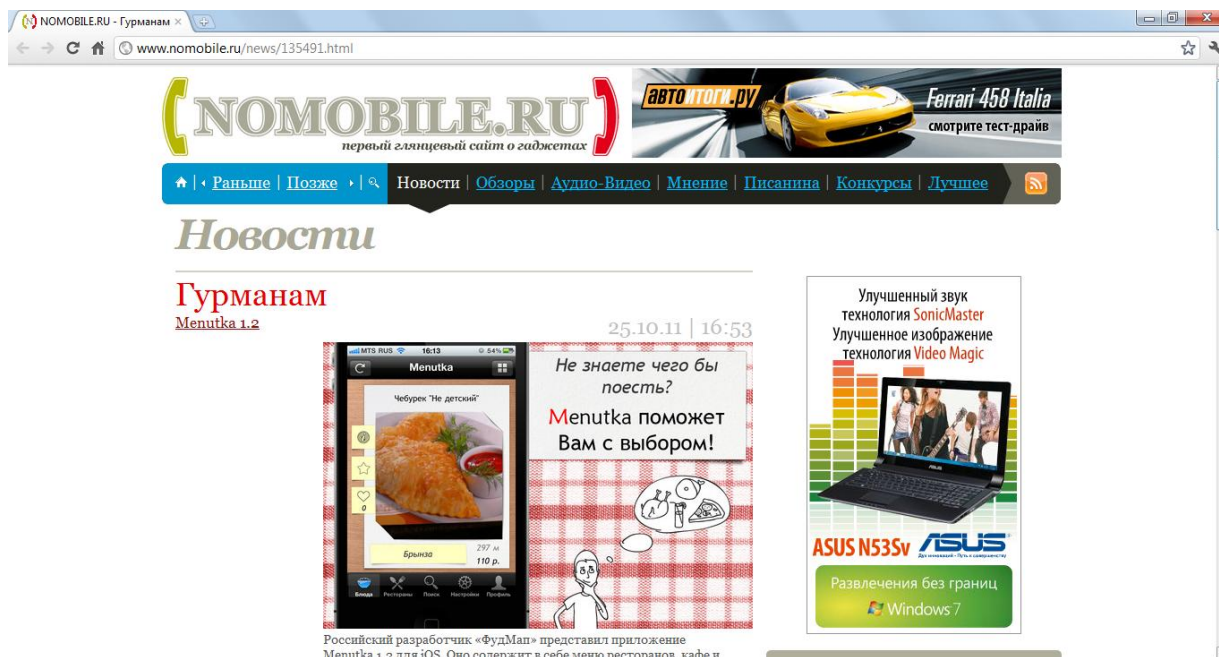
NOMOBILE.RU - Гурманам ×

www.nomobile.ru/news/135491.html

NOMOBILE.RU
первый глянцевый сайт о гаджетах

АВТОИТОГИ.РУ Ferrari 458 Italia смотрите тест-драйв

Раньше | Позже | Новости | Обзоры | Аудио-Видео | Мнение | Писанина | Конкурсы | Лучшее

Новости

Гурманам
Menutka 1.2

25.10.11 | 16:53

MTS RUS 16:13 54%
Menutka
Чебурек "Не детский"
Брынза
297 м
110 р.
Блюда Рестораны Поиск Настройки Профиль

Не знаете чего бы поесть?
Menutka поможет Вам с выбором!

Российский разработчик «ФудМап» представил приложение Menutka 1.2 для iOS. Оно содержит в себе меню ресторанов, кафе и

Улучшенный звук технология SonicMaster
Улучшенное изображение технология Video Magic
ASUS N53Sv
ASUS
Развлечения без границ
Windows 7